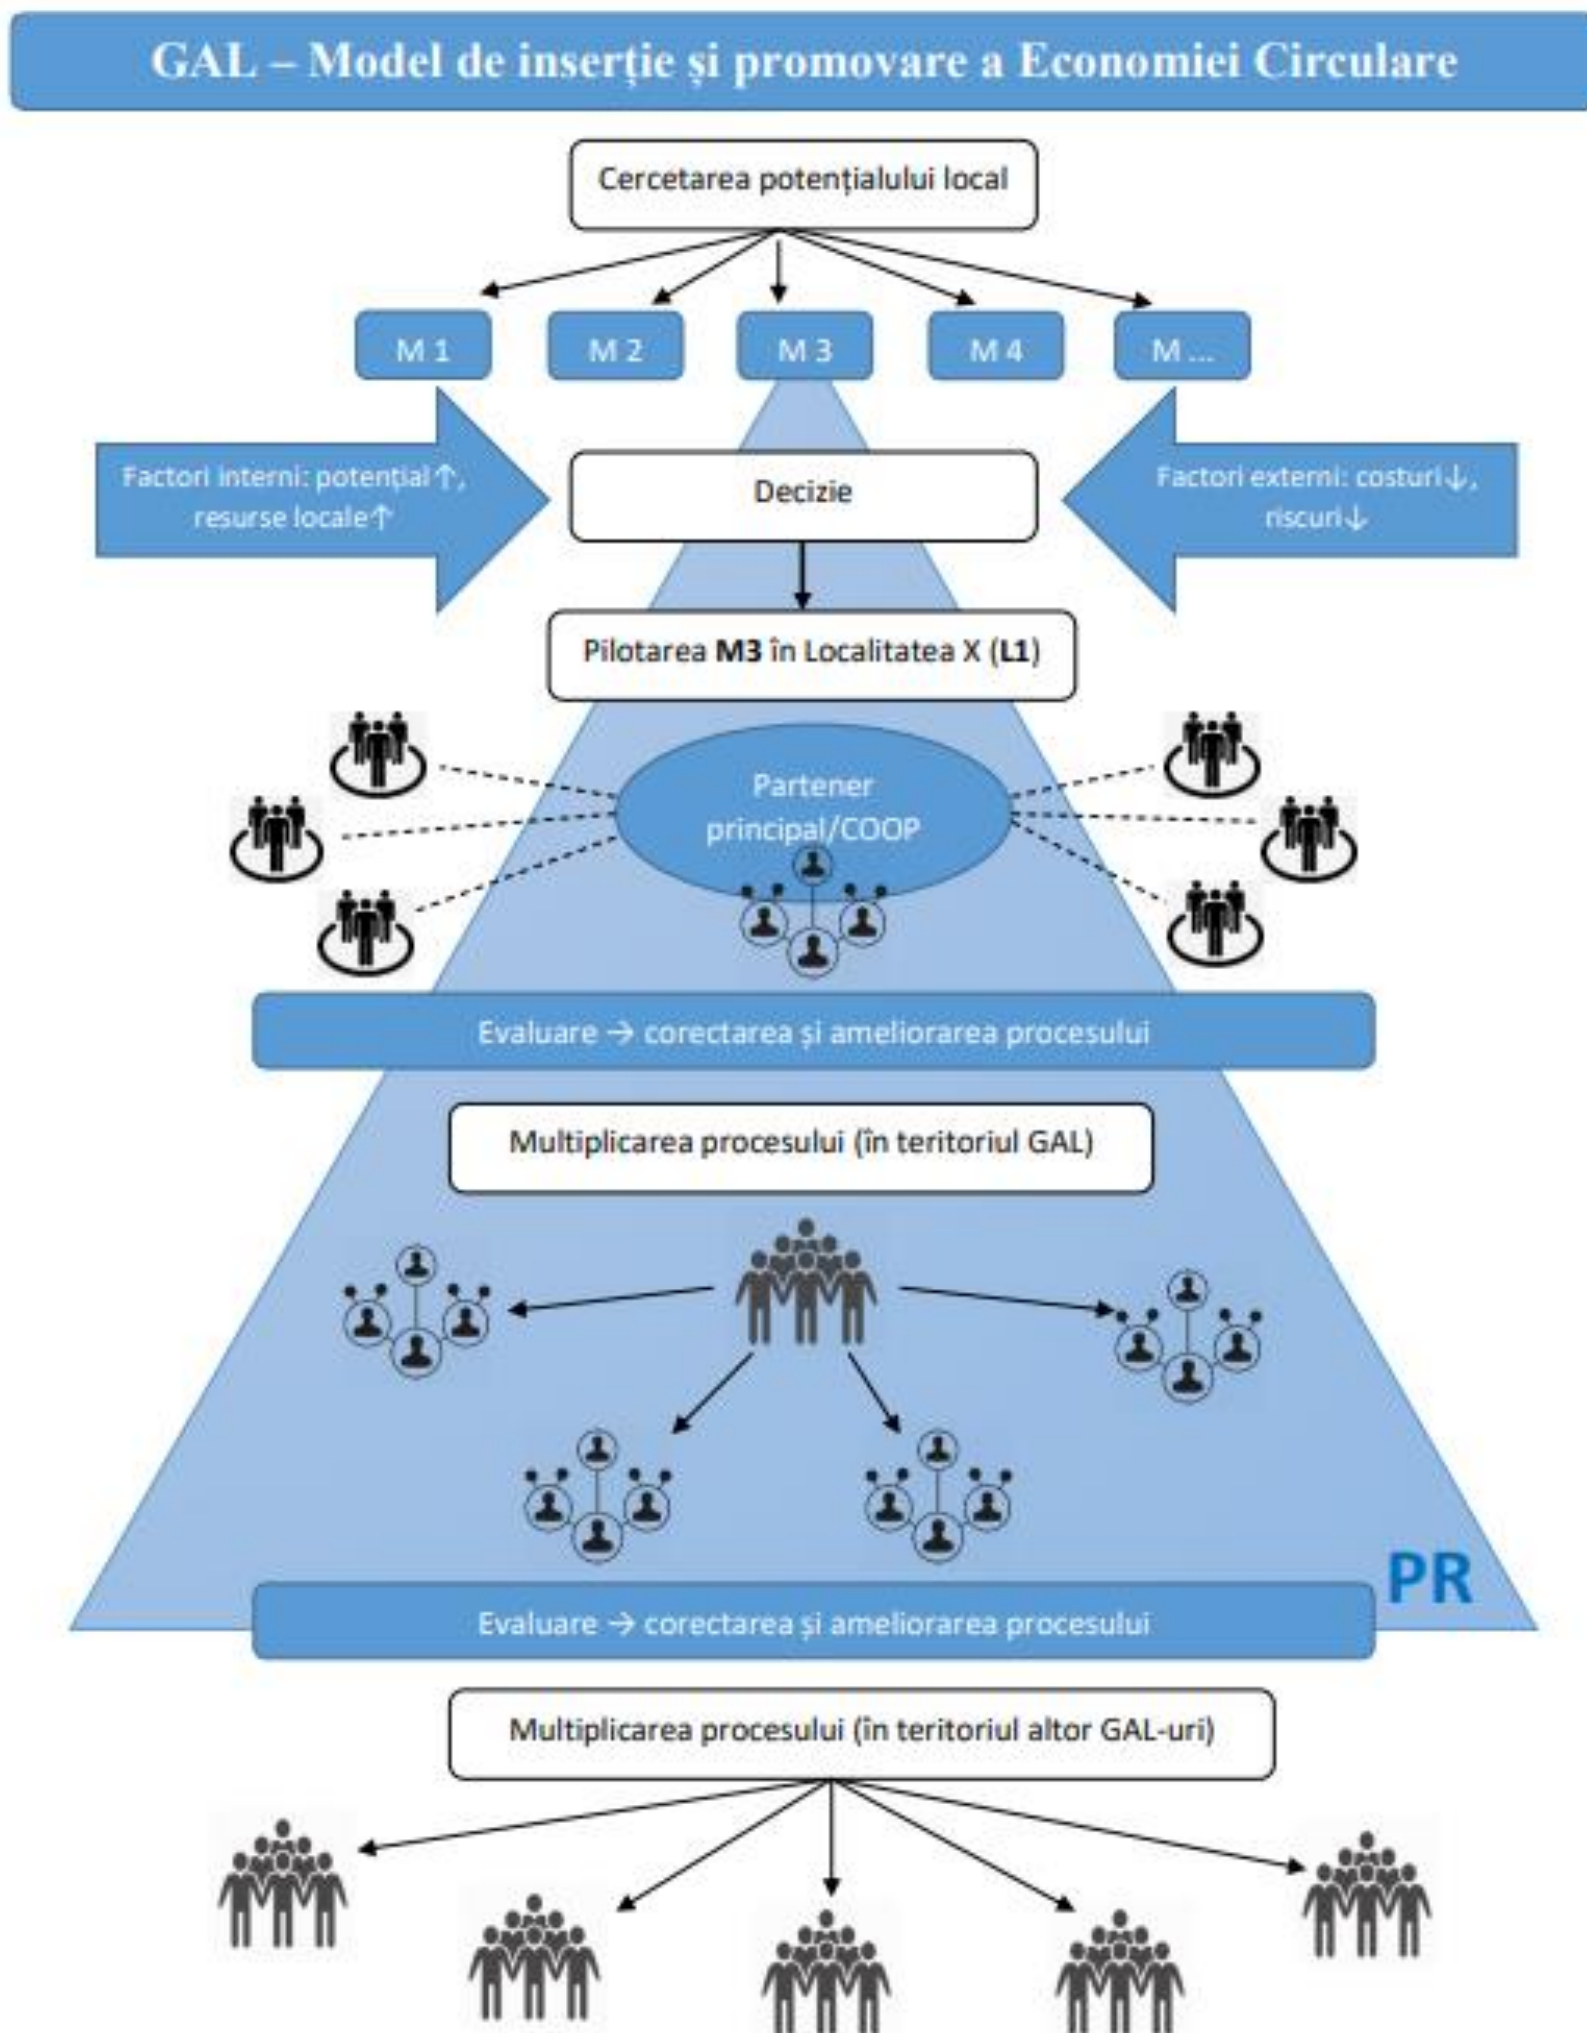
GAL – Model de inserție și promovare a Economiei Circulare

Cercetarea potențialului local

M 1

M 2

M 3

M 4

M ...

Factori interni: potențial↑, resurse locale↑

Decizie

Factori externi: costuri↓, riscuri↓

Pilotarea **M3** în Localitatea X (**L1**)

Partener principal/COOP

Evaluare → corectarea și ameliorarea procesului

Multiplicarea procesului (în teritoriul GAL)

PR

Evaluare → corectarea și ameliorarea procesului

Multiplicarea procesului (în teritoriul altor GAL-uri)